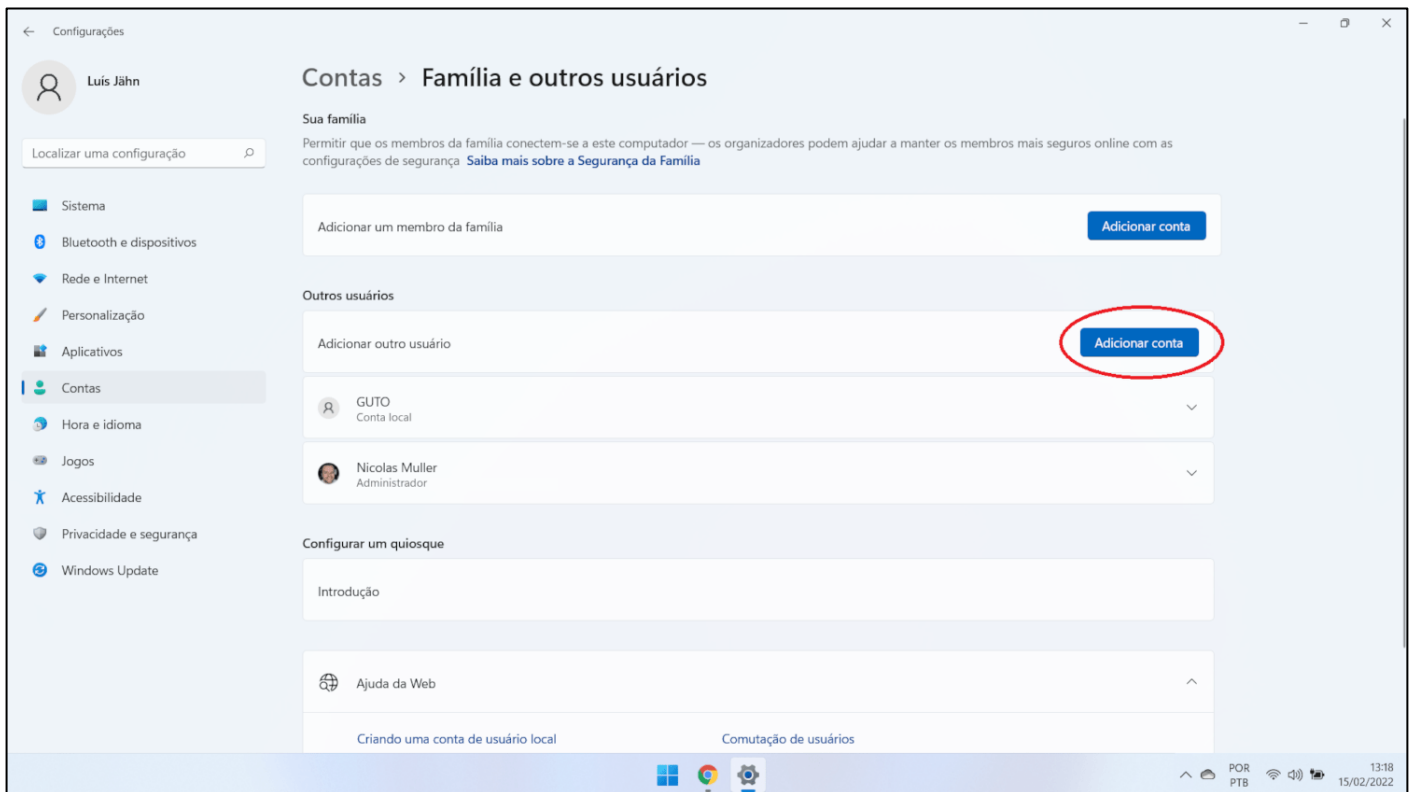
Configurações

Luís Jähn

Localizar uma configuração

Sistema
Bluetooth e dispositivos
Rede e Internet
Personalização
Aplicativos
Contas
Hora e idioma
Jogos
Acessibilidade
Privacidade e segurança
Windows Update

Contas > Família e outros usuários

Sua família

Permitir que os membros da família conectem-se a este computador — os organizadores podem ajudar a manter os membros mais seguros online com as configurações de segurança Saiba mais sobre a Segurança da Família

Adicionar um membro da família
Adicionar conta

Outros usuários

Adicionar outro usuário
Adicionar conta

GUTO
Conta local

Nicolas Muller
Administrador

Configurar um quiosque

Introdução

Ajuda da Web

Criando uma conta de usuário local
Comutação de usuários

POR
PTB
13:18
15/02/2022